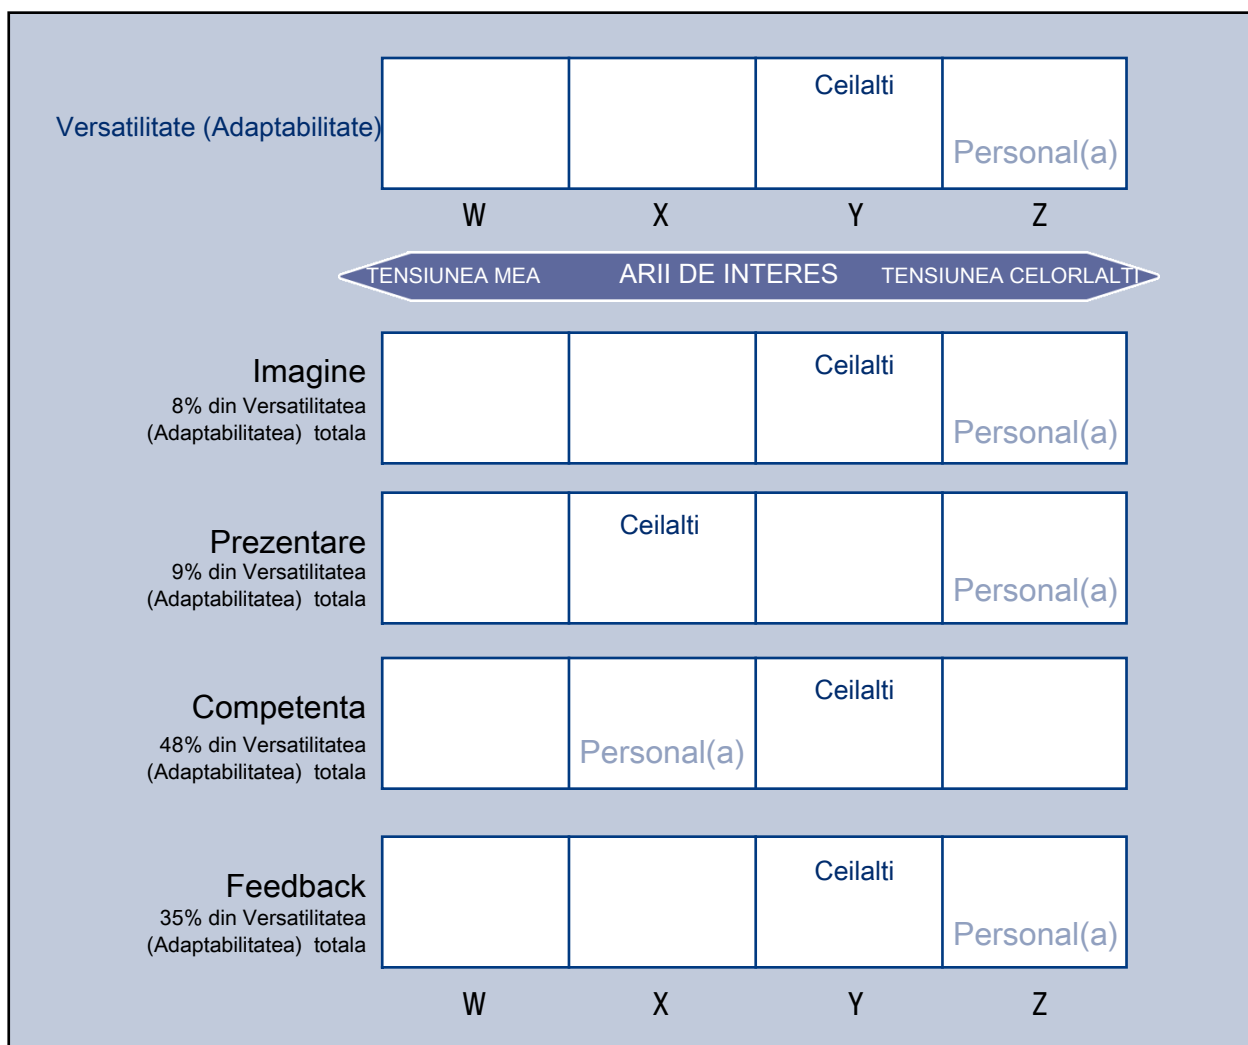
Versatilitate (Adaptabilitate)

| W | X | Y | Z |
|---|---|---|---|
| | | Ceilalti | Personal(a) |

W X Y Z

TENSIUNEA MEA ARII DE INTERES TENSIUNEA CELORLALTI

Imagine
8% din Versatilitatea (Adaptabilitatea) totala

| | | Ceilalti | Personal(a) |
|---|---|---|---|

Prezentare
9% din Versatilitatea (Adaptabilitatea) totala

| | Ceilalti | | Personal(a) |
|---|---|---|---|

Competenta
48% din Versatilitatea (Adaptabilitatea) totala

| | Personal(a) | Ceilalti | |
|---|---|---|---|

Feedback
35% din Versatilitatea (Adaptabilitatea) totala

| | | Ceilalti | Personal(a) |
|---|---|---|---|

W X Y Z